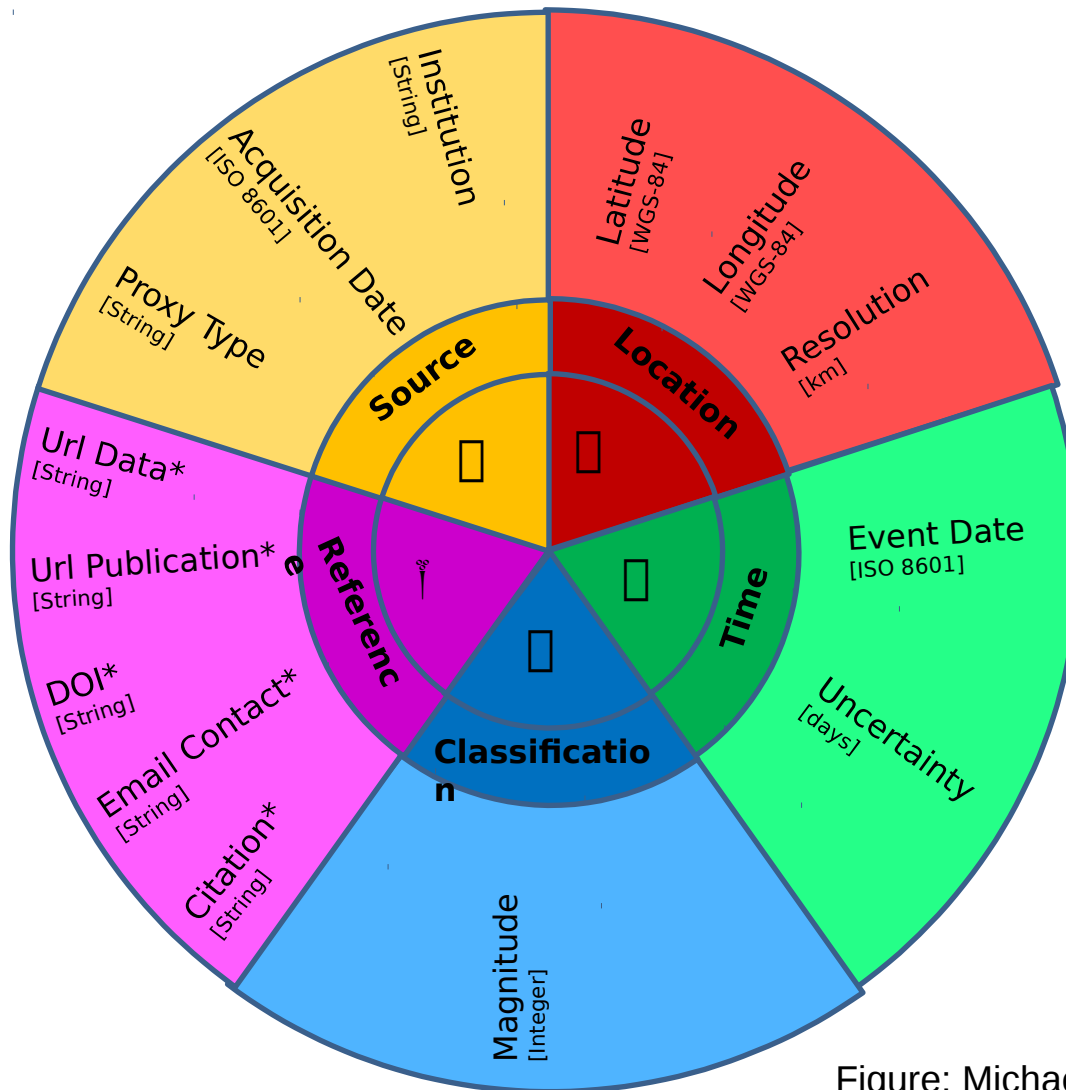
Institution
[String]

Acquisition Date
[ISO 8601]

Proxy Type
[String]

Latitude
[WGS-84]

Longitude
[WGS-84]

Resolution
[km]

Source

Location

Url Data*
[String]

Url Publication*
[String]

DOI*
[String]

Email Contact*
[String]

Citation*
[String]

Reference

Time

Event Date
[ISO 8601]

Uncertainty
[days]

Classification

Magnitude
[Integer]

Figure: Michae